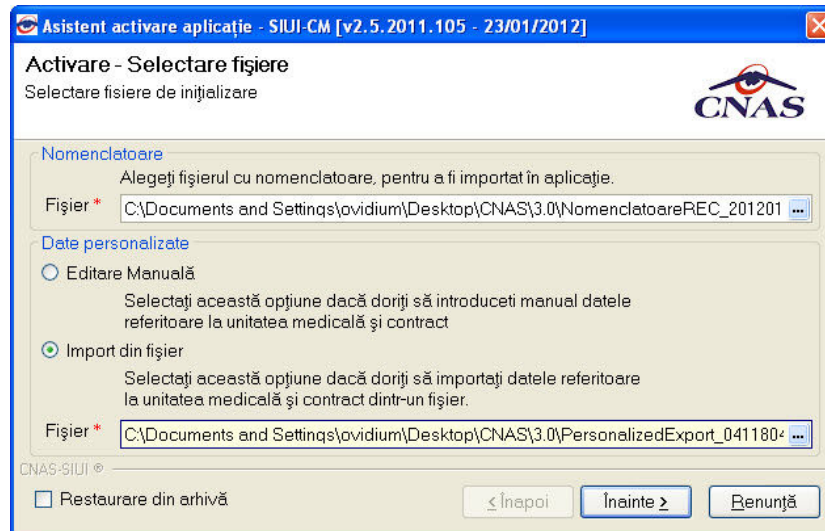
Asistent activare aplicaţie - SIUI-CM [v2.5.2011.105 - 23/01/2012]

Activare - Selectare fişiere
Selectare fisiere de iniţializare

CNAS

Nomenclatoare
Alegeţi fişierul cu nomenclatoare, pentru a fi importat în aplicaţie.
Fişier * C:\Documents and Settings\ovidium\Desktop\CNAS\3.0\NomenclatoareREC_201201 ...

Date personalizate
Editare Manuală
Selectaţi această opţiune dacă doriţi să introduceti manual datele referitoare la unitatea medicală şi contract
Import din fişier
Selectaţi această opţiune dacă doriţi să importaţi datele referitoare la unitatea medicală şi contract dintr-un fişier.
Fişier * C:\Documents and Settings\ovidium\Desktop\CNAS\3.0\PersonalizedExport_041180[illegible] ...

CNAS-SIUI ®
Restaurare din arhivă
< Înapoi
Înainte >
Renunţă